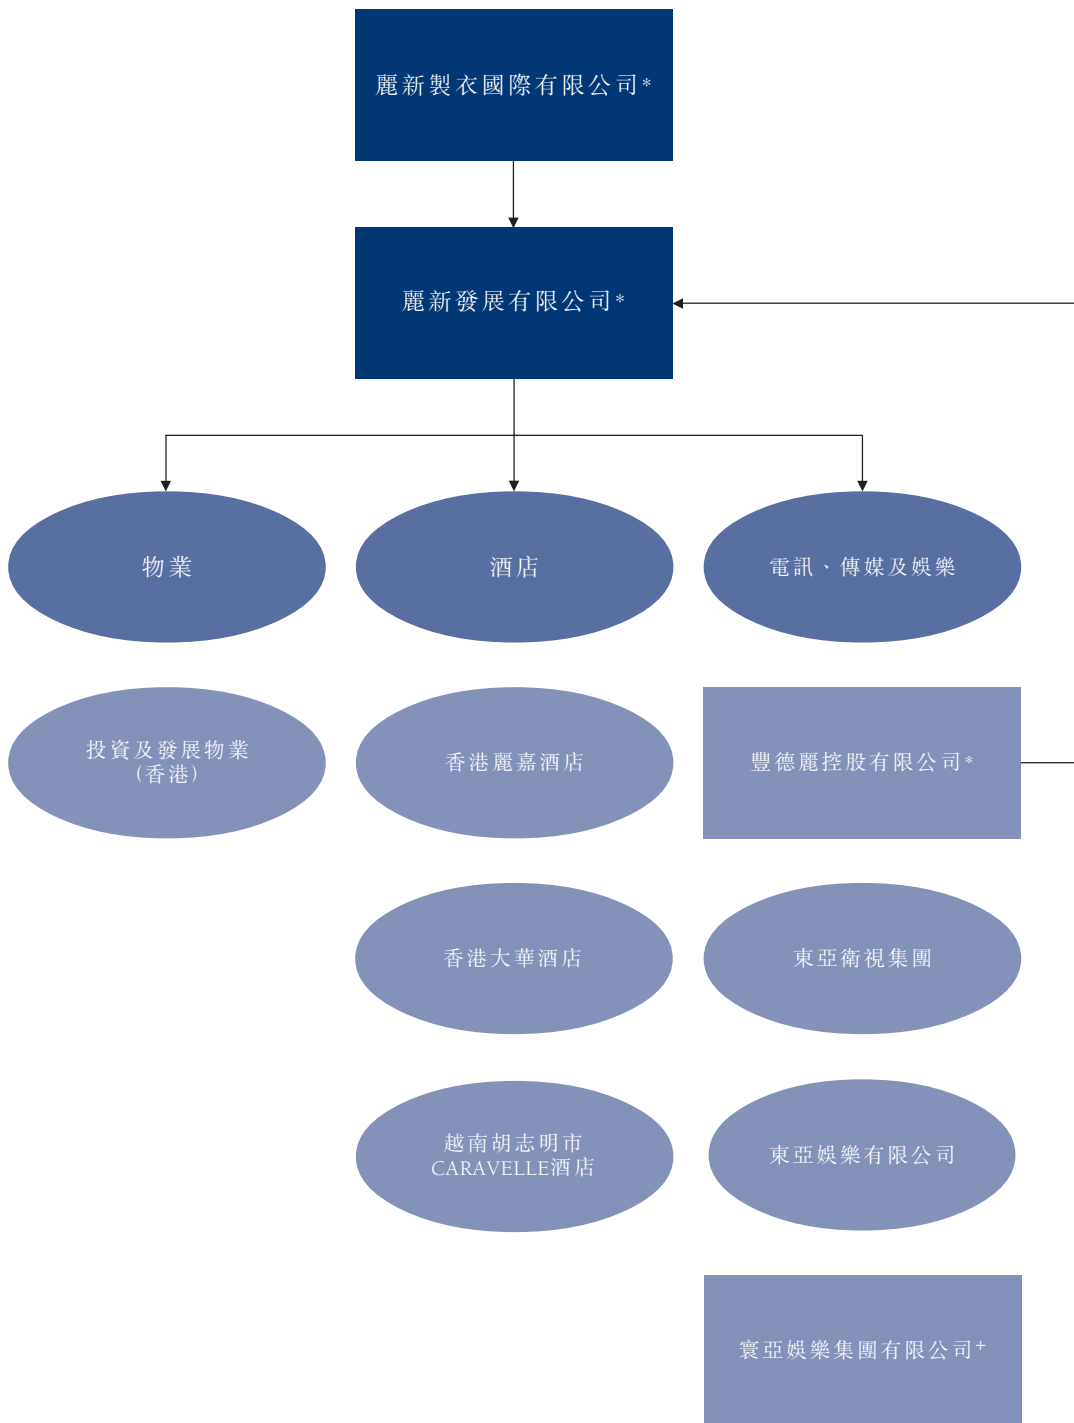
麗新製衣國際有限公司*

麗新發展有限公司*

物業

酒店

電訊、傳媒及娛樂

投資及發展物業（香港）

香港麗嘉酒店

豐德麗控股有限公司*

香港大華酒店

東亞衛視集團

越南胡志明市 CARAVELLE酒店

東亞娛樂有限公司

寰亞娛樂集團有限公司+